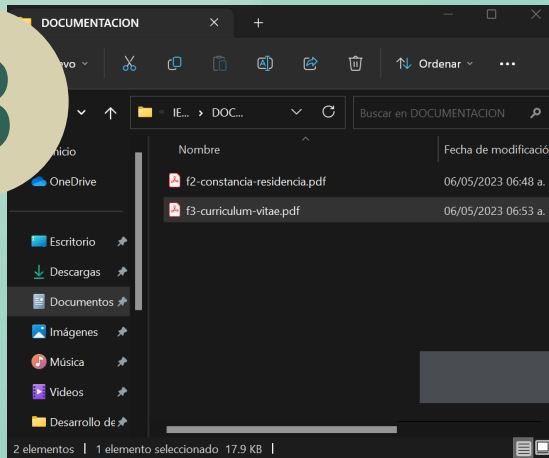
DOCUMENTACION

evo

Ordenar

IE... › DOC...

Buscar en DOCUMENTACION

Nombre

Fecha de modificación

Inicio

OneDrive

f2-constancia-residencia.pdf

06/05/2023 06:48 a.

f3-curriculum-vitae.pdf

06/05/2023 06:53 a.

Escritorio

Descargas

Documentos

Imágenes

Música

Videos

Desarrollo de

2 elementos | 1 elemento seleccionado 17.9 KB |